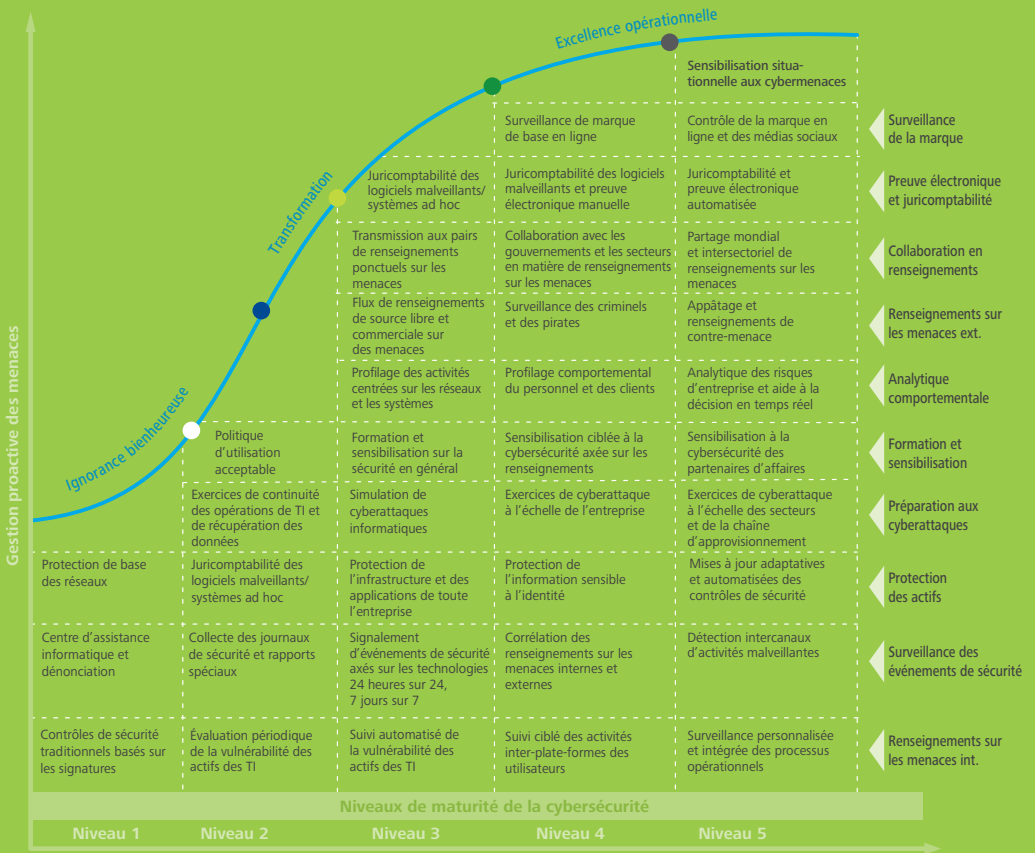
Gestion proactive des menaces

Excellence opérationnelle

Transformation

Ignorance bienheureuse

| Niveau 1 | Niveau 2 | Niveau 3 | Niveau 4 | Niveau 5 | |
|---|---|---|---|---|---|
| | | | | Sensibilisation situationnelle aux cybermenaces | |
| | | | Surveillance de marque de base en ligne | Contrôle de la marque en ligne et des médias sociaux | Surveillance de la marque |
| | | Juricomptabilité des logiciels malveillants/ systèmes ad hoc | Juricomptabilité des logiciels malveillants et preuve électronique manuelle | Juricomptabilité et preuve électronique automatisée | Preuve électronique et juricomptabilité |
| | | Transmission aux pairs de renseignements ponctuels sur les menaces | Collaboration avec les gouvernements et les secteurs en matière de renseignements sur les menaces | Partage mondial et intersectoriel de renseignements sur les menaces | Collaboration en renseignements |
| | | Flux de renseignements de source libre et commerciale sur des menaces | Surveillance des criminels et des pirates | Appâtage et renseignements de contre-menace | Renseignements sur les menaces ext. |
| | | Profilage des activités centrées sur les réseaux et les systèmes | Profilage comportemental du personnel et des clients | Analytique des risques d'entreprise et aide à la décision en temps réel | Analytique comportementale |
| | Politique d'utilisation acceptable | Formation et sensibilisation sur la sécurité en général | Sensibilisation ciblée à la cybersécurité axée sur les renseignements | Sensibilisation à la cybersécurité des partenaires d'affaires | Formation et sensibilisation |
| | Exercices de continuité des opérations de TI et de récupération des données | Simulation de cyberattaques informatiques | Exercices de cyberattaque à l'échelle de l'entreprise | Exercices de cyberattaque à l'échelle des secteurs et de la chaîne d'approvisionnement | Préparation aux cyberattaques |
| Protection de base des réseaux | Juricomptabilité des logiciels malveillants/ systèmes ad hoc | Protection de l'infrastructure et des applications de toute l'entreprise | Protection de l'information sensible à l'identité | Mises à jour adaptatives et automatisées des contrôles de sécurité | Protection des actifs |
| Centre d'assistance informatique et dénonciation | Collecte des journaux de sécurité et rapports spéciaux | Signalement d'événements de sécurité axés sur les technologies 24 heures sur 24, 7 jours sur 7 | Corrélation des renseignements sur les menaces internes et externes | Détection intercanaux d'activités malveillantes | Surveillance des événements de sécurité |
| Contrôles de sécurité traditionnels basés sur les signatures | Évaluation périodique de la vulnérabilité des actifs des TI | Suivi automatisé de la vulnérabilité des actifs des TI | Suivi ciblé des activités inter-plate-formes des utilisateurs | Surveillance personnalisée et intégrée des processus opérationnels | Renseignements sur les menaces int. |

Niveaux de maturité de la cybersécurité